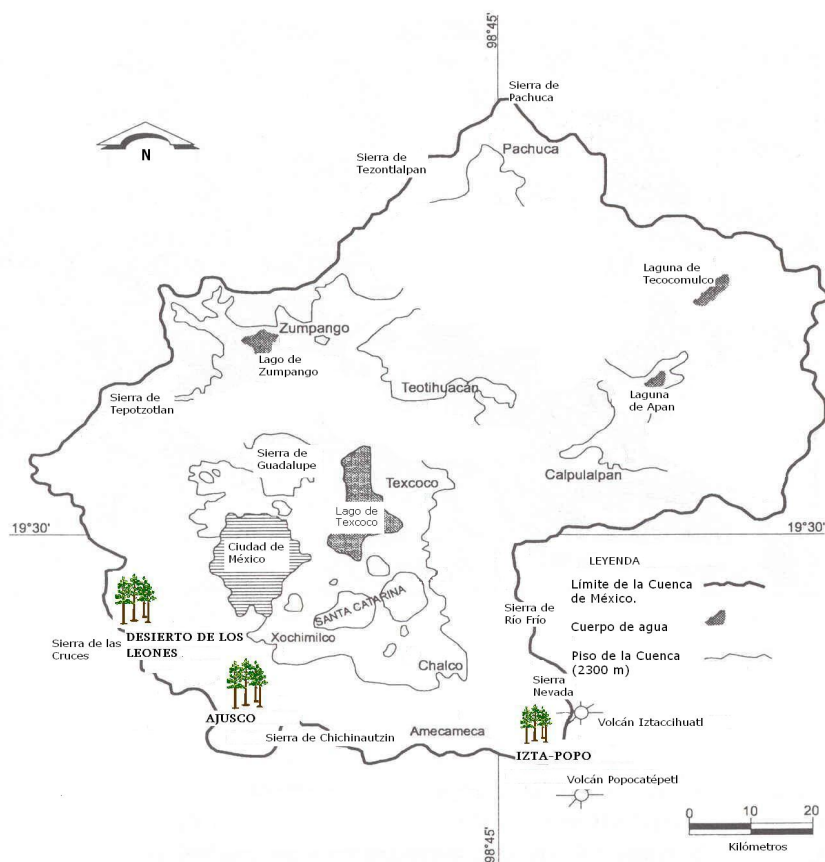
98°45'

Sierra de Pachuca

N

Sierra de Tezontlalpan

Pachuca

Laguna de Tecocomulco

Zumpango

Lago de Zumpango

Sierra de Tepotzotlan

Teotihuacán

Laguna de Apan

Sierra de Guadalupe

Texcoco

Calpulalpan

19°30'

Lago de Texcoco

19°30'

Ciudad de México

LEYENDA

Límite de la Cuenca de México.

Cuerpo de agua

Piso de la Cuenca (2300 m)

SANTA CATARINA

Sierra de Río Frío

Sierra de las Cruces

DESIERTO DE LOS LEONES

Xochimilco

Chalco

Sierra Nevada

AJUSCO

Sierra de Chichinautzin

Amecameca

Volcán Iztaccihuatl

IZTA-POPO

Volcán Popocatépetl

0 10 20

Kilómetros

98°45'